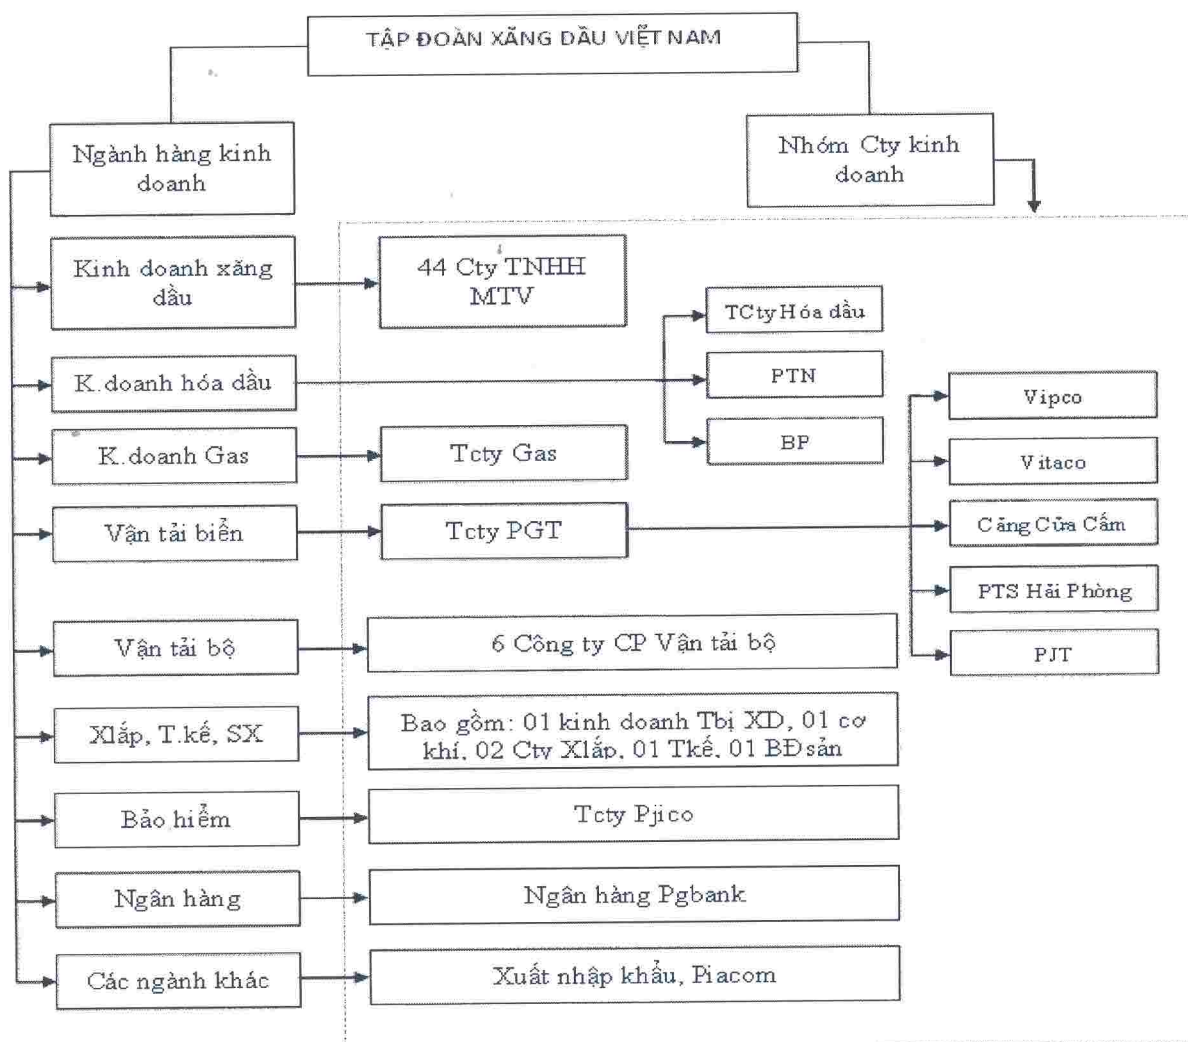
TẬP ĐOÀN XĂNG DẦU VIỆT NAM

Ngành hàng kinh doanh

Nhóm Cty kinh doanh

Kinh doanh xăng dầu

44 Cty TNHH MTV

TCty Hóa dầu

PTN

BP

K.doanh hóa dầu

Vipco

Vitaco

K.doanh Gas

Tcty Gas

Vận tải biển

Tcty PGT

Cảng Cửa Cấm

PTS Hải Phòng

PJT

Vận tải bộ

6 Công ty CP Vận tải bộ

Xlắp, T.kế, SX

Bao gồm: 01 kinh doanh Tbị XD, 01 cơ khí, 02 Cty Xlắp, 01 Tkế, 01 BĐsản

Bảo hiểm

Tcty Pjico

Ngân hàng

Ngân hàng Pgbank

Các ngành khác

Xuất nhập khẩu, Piacom